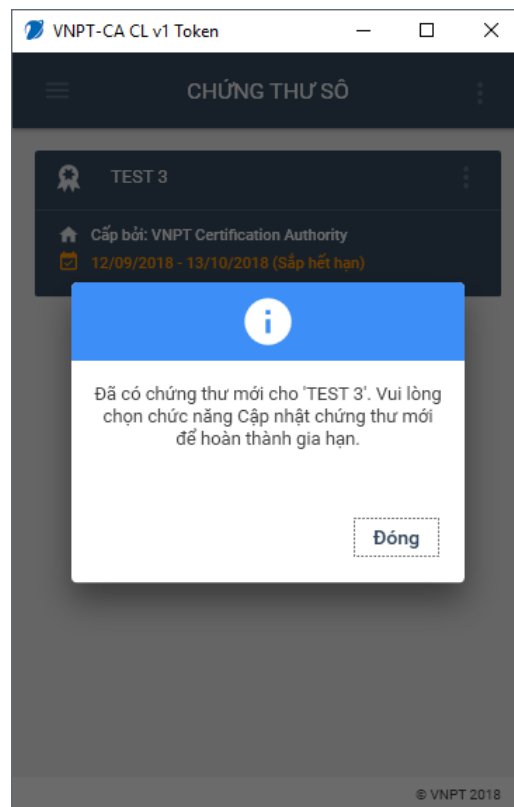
VNPT-CA CL v1 Token

CHỨNG THƯ SỐ

TEST 3

Cấp bởi: VNPT Certification Authority

12/09/2018 - 13/10/2018 (Sắp hết hạn)

Đã có chứng thư mới cho 'TEST 3'. Vui lòng chọn chức năng Cập nhật chứng thư mới để hoàn thành gia hạn.

Đóng

© VNPT 2018